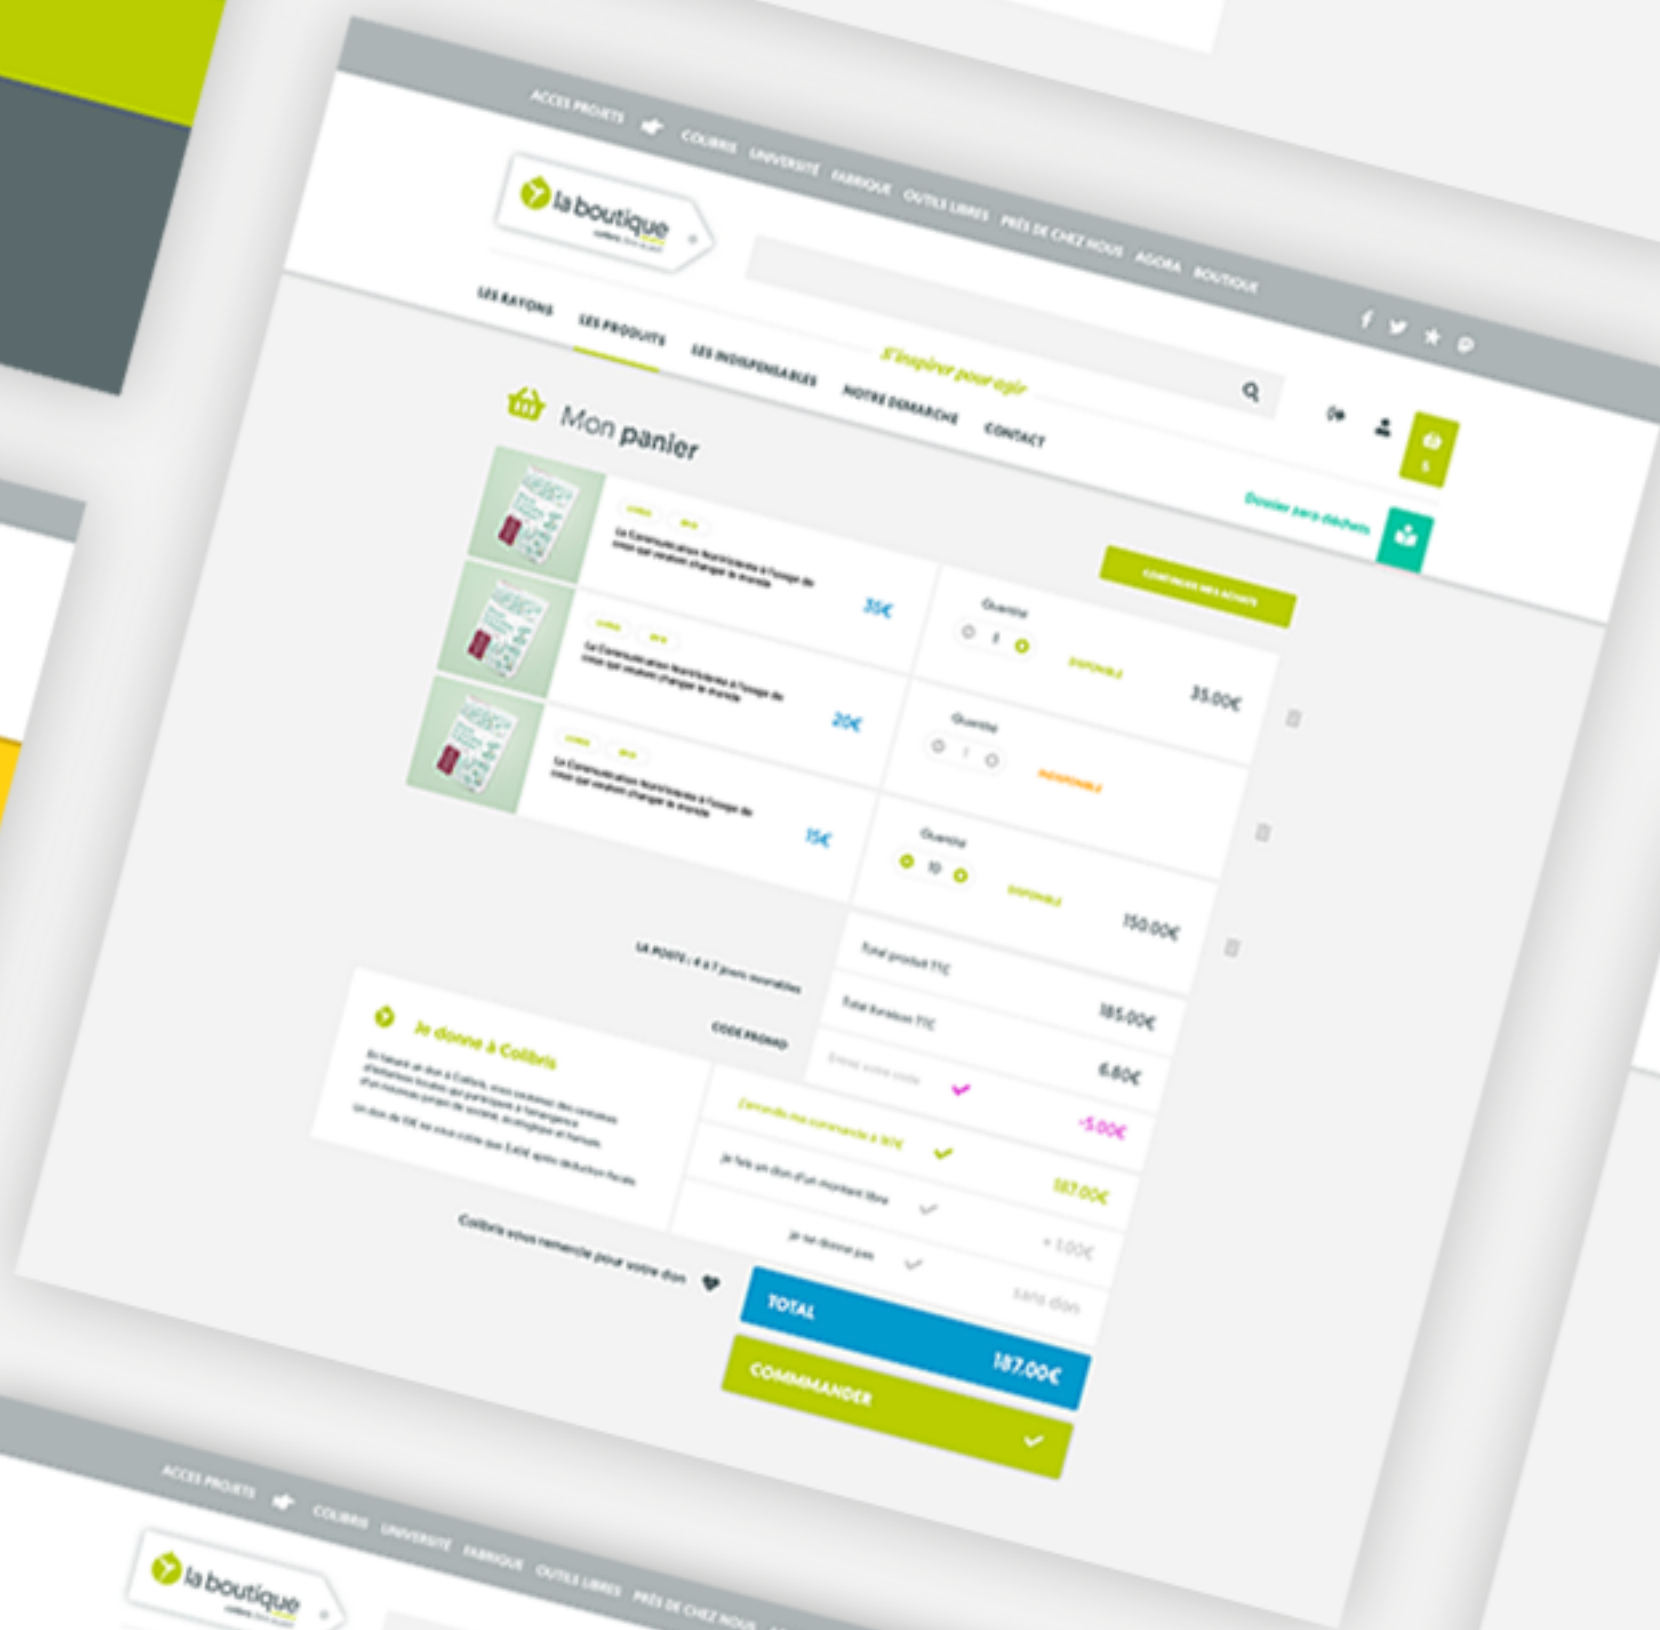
ACCES PROJETS COLIBRIS UNIVERSITE FABRIQUE OUTILS LIBRES PRÈS DE CHEZ NOUS AGORA BOUTIQUE

la boutique

LES RAYONS LES PRODUITS LES INDISPENSABLES NOTRE DEMARCHE CONTACT

S'inspirer pour agir

Mon panier

La Communication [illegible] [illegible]
35€
Quantité
1
DISPONIBLE
35.00€

La Communication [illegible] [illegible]
20€
Quantité
1
INDISPONIBLE

La Communication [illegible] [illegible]
15€
Quantité
10
DISPONIBLE
150.00€

CONTINUER MES ACHATS

LA POSTE : 4 à 7 jours ouvrables
CODE PROMO

Total produit TTC
185.00€
Total livraison TTC
6.80€
Entrez votre code
-5.00€

Je donne à Colibris
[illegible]

J'arrondis ma commande à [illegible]
187.00€
Je fais un don d'un montant libre
+ 1.00€
Je ne donne pas
sans don

Colibris vous remercie pour votre don

TOTAL
187.00€
COMMANDER

ACCES PROJETS COLIBRIS UNIVERSITE FABRIQUE OUTILS LIBRES PRÈS DE CHEZ NOUS

la boutique